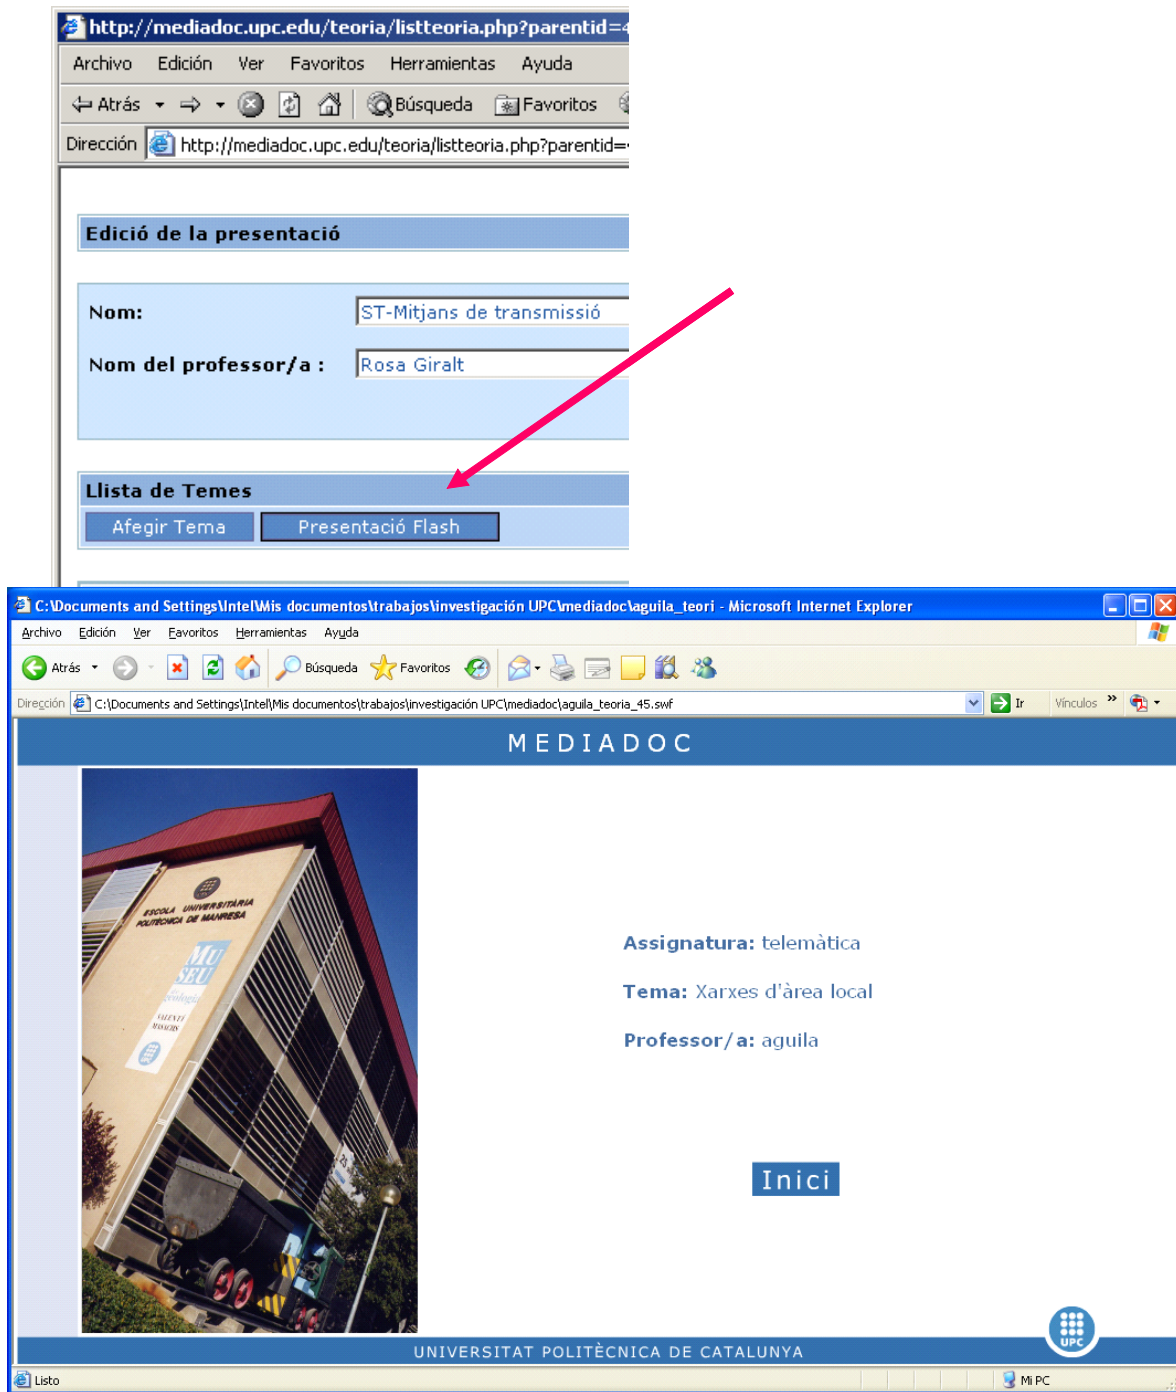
http://mediadoc.upc.edu/teoria/listteoria.php?parentid=

Archivo Edición Ver Favoritos Herramientas Ayuda

Atrás Búsqueda Favoritos

Dirección http://mediadoc.upc.edu/teoria/listteoria.php?parentid=

Edició de la presentació

Nom: ST-Mitjans de transmissió

Nom del professor/a : Rosa Giralt

Llista de Temes

Afegir Tema Presentació Flash

C:\Documents and Settings\Intel\Mis documentos\trabajos\investigación UPC\mediadoc\aguila_teori - Microsoft Internet Explorer

Archivo Edición Ver Favoritos Herramientas Ayuda

Atrás Búsqueda Favoritos

Dirección C:\Documents and Settings\Intel\Mis documentos\trabajos\investigación UPC\mediadoc\aguila_teoria_45.swf Ir Vínculos »

MEDIADOC

ESCOLA UNIVERSITÀRIA POLITÈCNICA DE MANRESA

MU SEU de Geologia VALENTÍ MASACHS

Assignatura: telemàtica

Tema: Xarxes d'àrea local

Professor/a: aguila

Inici

UPC

UNIVERSITAT POLITÈCNICA DE CATALUNYA

Listo Mi PC